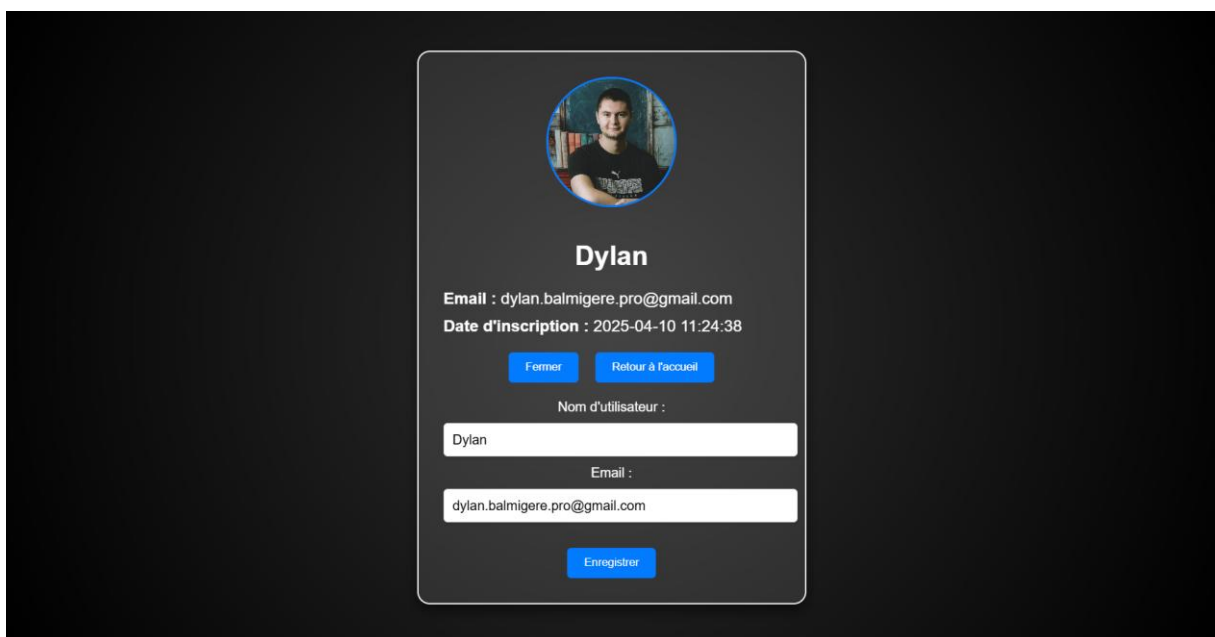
Dylan

**Email :** dylan.balmigere.pro@gmail.com

**Date d'inscription :** 2025-04-10 11:24:38

Fermer Retour à l'accueil

Nom d'utilisateur :

Dylan

Email :

dylan.balmigere.pro@gmail.com

Enregistrer